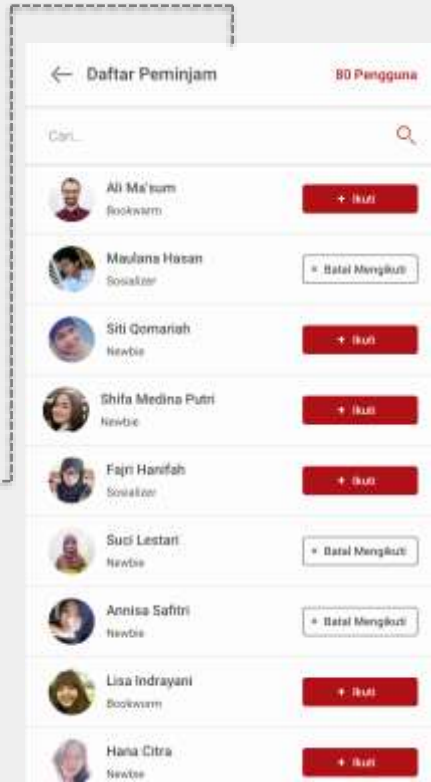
Daftar Peminjam

80 Pengguna

Cari...

Ali Ma'sum
Bookwarm
+ Ikuti

Maulana Hasan
Sosializer
× Batal Mengikuti

Siti Qomariah
Newbie
+ Ikuti

Shifa Medina Putri
Newbie
+ Ikuti

Fajri Hanifah
Sosializer
+ Ikuti

Suci Lestari
Newbie
× Batal Mengikuti

Annisa Safitri
Newbie
× Batal Mengikuti

Lisa Indrayani
Bookwarm
+ Ikuti

Hana Citra
Newbie
+ Ikuti